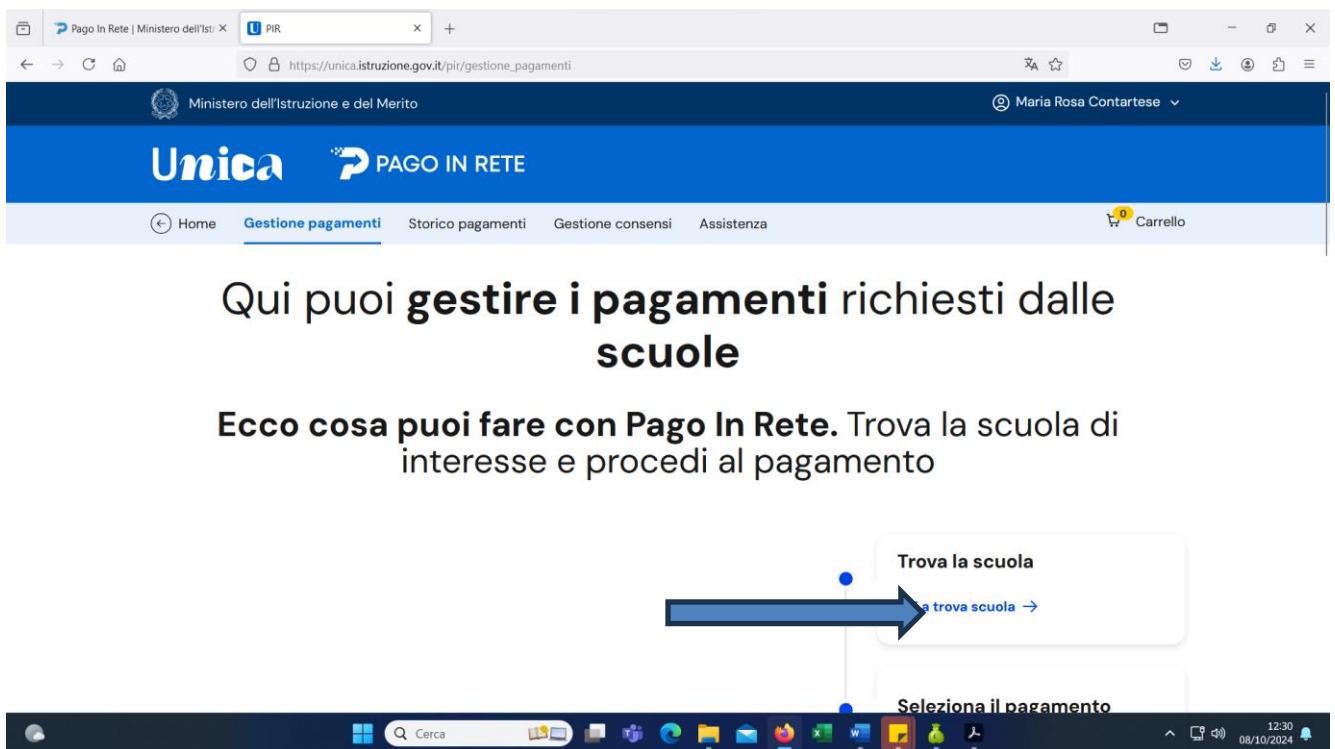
Pago In Rete | Ministero dell'Istr ×
PIR ×
+
https://unica.istruzione.gov.it/pir/gestione_pagamenti

Ministero dell'Istruzione e del Merito
Maria Rosa Contartese

Unica
PAGO IN RETE

Home
Gestione pagamenti
Storico pagamenti
Gestione consensi
Assistenza
0
Carrello

Qui puoi **gestire i pagamenti** richiesti dalle **scuole**

**Ecco cosa puoi fare con Pago In Rete.** Trova la scuola di interesse e procedi al pagamento

Trova la scuola
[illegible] trova scuola →

Seleziona il pagamento

Cerca
12:30
08/10/2024